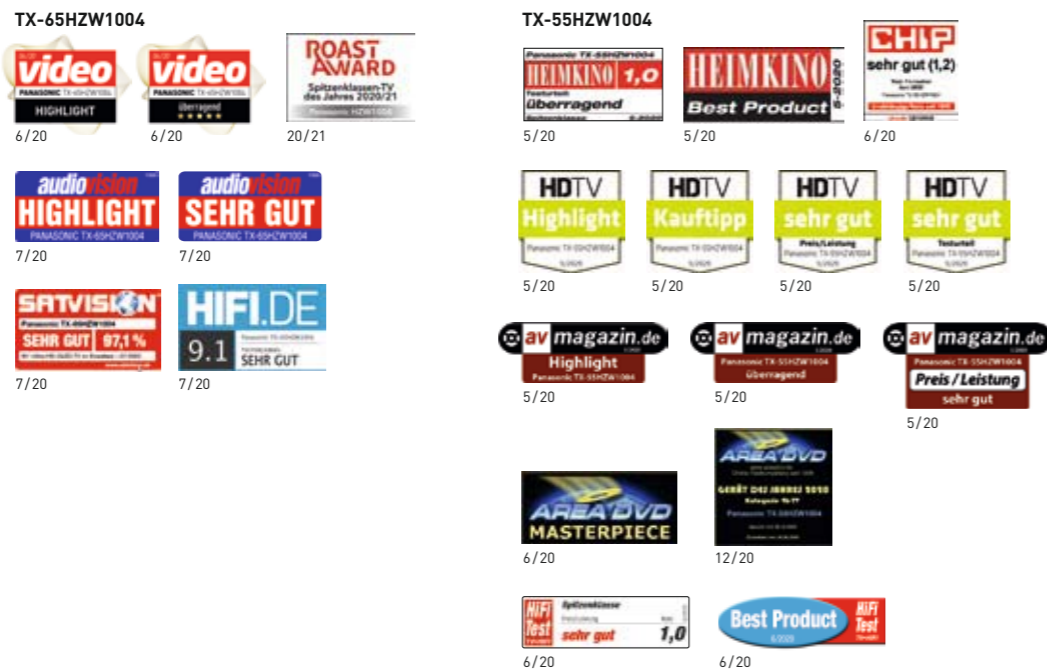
TX-65HZW1004

video PANASONIC TX-65HZW1004 HIGHLIGHT
6/20

video PANASONIC TX-65HZW1004 überragend
6/20

ROAST AWARD Spitzenklassen-TV des Jahres 2020/21 Panasonic HZW1004
20/21

audiovision HIGHLIGHT PANASONIC TX-65HZW1004
7/20

audiovision SEHR GUT PANASONIC TX-65HZW1004
7/20

SATVISION Panasonic TX-65HZW1004 SEHR GUT 97,1 %
7/20

HIFI.DE 9.1 SEHR GUT
7/20

TX-55HZW1004

Panasonic TX-55HZW1004 HEIMKINO 1,0 überragend
5/20

HEIMKINO Best Product 5-2020
5/20

CHIP sehr gut (1,2)
6/20

HDTV Highlight Panasonic TX-55HZW1004
5/20

HDTV Kauftipp Panasonic TX-55HZW1004
5/20

HDTV sehr gut Preis/Leistung Panasonic TX-55HZW1004
5/20

HDTV sehr gut Testurteil Panasonic TX-55HZW1004
5/20

av magazin.de Highlight Panasonic TX-55HZW1004
5/20

av magazin.de Panasonic TX-55HZW1004 überragend
5/20

av magazin.de Panasonic TX-55HZW1004 Preis / Leistung sehr gut
5/20

AREA DVD MASTERPIECE
6/20

AREA DVD GERÄT DES JAHRES 2020 Panasonic TX-55HZW1004
12/20

HiFi Test Spitzenklasse sehr gut 1,0
6/20

Best Product HiFi Test
6/20